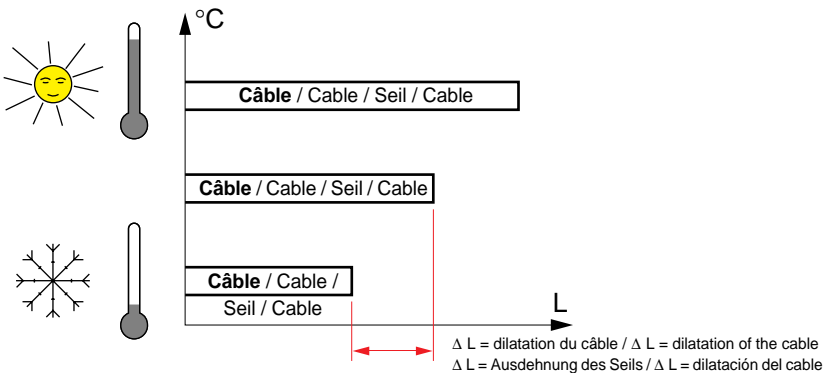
°C

Câble / Cable / Seil / Cable

Câble / Cable / Seil / Cable

Câble / Cable / Seil / Cable

L

$\Delta$ L = dilatation du câble / $\Delta$ L = dilatation of the cable
$\Delta$ L = Ausdehnung des Seils / $\Delta$ L = dilatación del cable